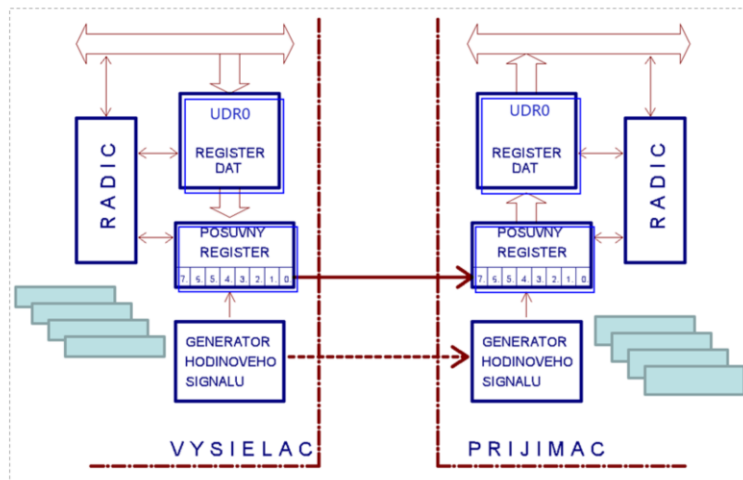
RADIC

UDR0

REGISTER DAT

POSUVNY REGISTER

| 7 | 6 | 5 | 4 | 3 | 2 | 1 | 0 |
|---|---|---|---|---|---|---|---|

GENERATOR HODINOVEHO SIGNALU

VYSIELAC

UDR0

REGISTER DAT

RADIC

POSUVNY REGISTER

| 7 | 6 | 5 | 4 | 3 | 2 | 1 | 0 |
|---|---|---|---|---|---|---|---|

GENERATOR HODINOVEHO SIGNALU

PRIJIMAC